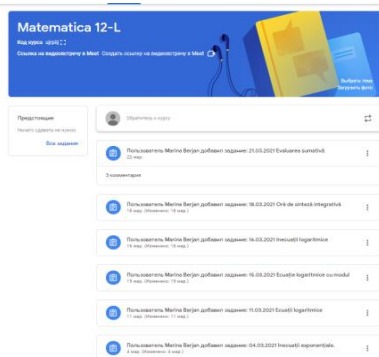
Matematica 12-L

Код курса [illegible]

Ссылка на видеовстречу в Meet  Создать ссылку на видеовстречу в Meet

Выбрать тему
Загрузить фото

Предстоящие
Нечего сдавать на неделе
Все задания

Обратиться к курсу

Пользователь Marina Berjan добавил задание: 21.03.2021 Evaluarea sumativă
22 мар.

3 комментария

Пользователь Marina Berjan добавил задание: 18.03.2021 Oră de sinteză integrativă
18 мар. (Изменено: 18 мар.)

Пользователь Marina Berjan добавил задание: 16.03.2021 Inecuații logaritmice
16 мар. (Изменено: 16 мар.)

Пользователь Marina Berjan добавил задание: 15.03.2021 Ecuații logaritmice cu modul
15 мар. (Изменено: 15 мар.)

Пользователь Marina Berjan добавил задание: 11.03.2021 Ecuații logaritmice
11 мар. (Изменено: 11 мар.)

Пользователь Marina Berjan добавил задание: 04.03.2021 Inecuații exponențiale.
4 мар. (Изменено: 4 мар.)